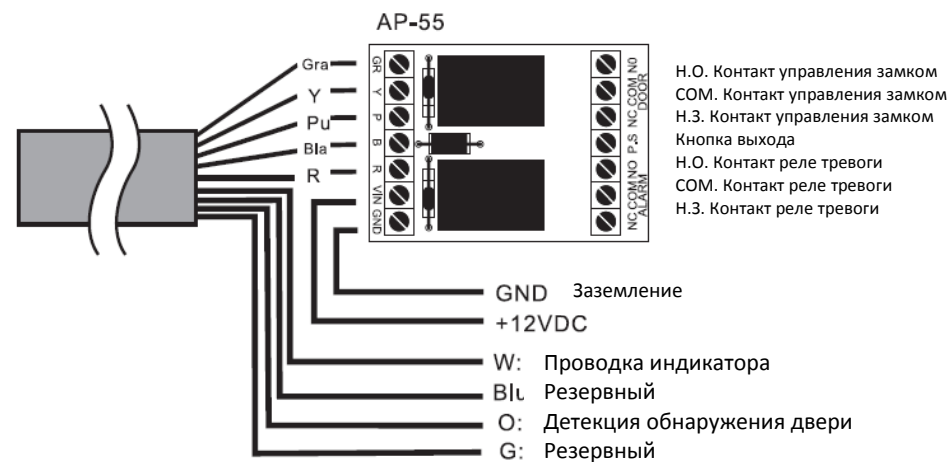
AP-55

Gra
Y
Pu
Bla
R

GR
Y
P
B
R
VIN
GND

NO
COM
NC
DOOR
P.S
NO
COM
NC
ALARM

Н.О. Контакт управления замком
COM. Контакт управления замком
Н.З. Контакт управления замком
Кнопка выхода
Н.О. Контакт реле тревоги
COM. Контакт реле тревоги
Н.З. Контакт реле тревоги

GND Заземление
+12VDC
W: Проводка индикатора
Blu Резервный
O: Детекция обнаружения двери
G: Резервный